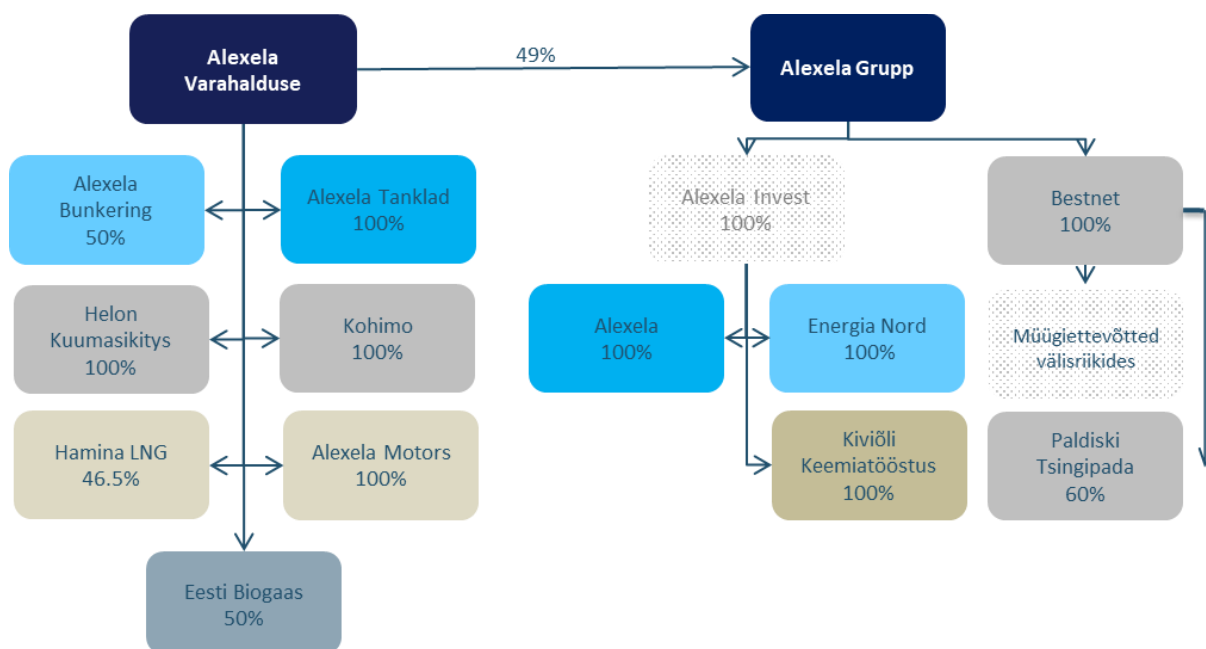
Alexela Varahalduse

49%

Alexela Grupp

Alexela Bunkering 50%

Alexela Tanklad 100%

Helon Kuumasikitys 100%

Kohimo 100%

Hamina LNG 46.5%

Alexela Motors 100%

Eesti Biogaas 50%

Alexela Invest 100%

Bestnet 100%

Alexela 100%

Energia Nord 100%

Müügiettevõtted välisriikides

Kiviõli Keemiatööstus 100%

Paldiski Tsingipada 60%